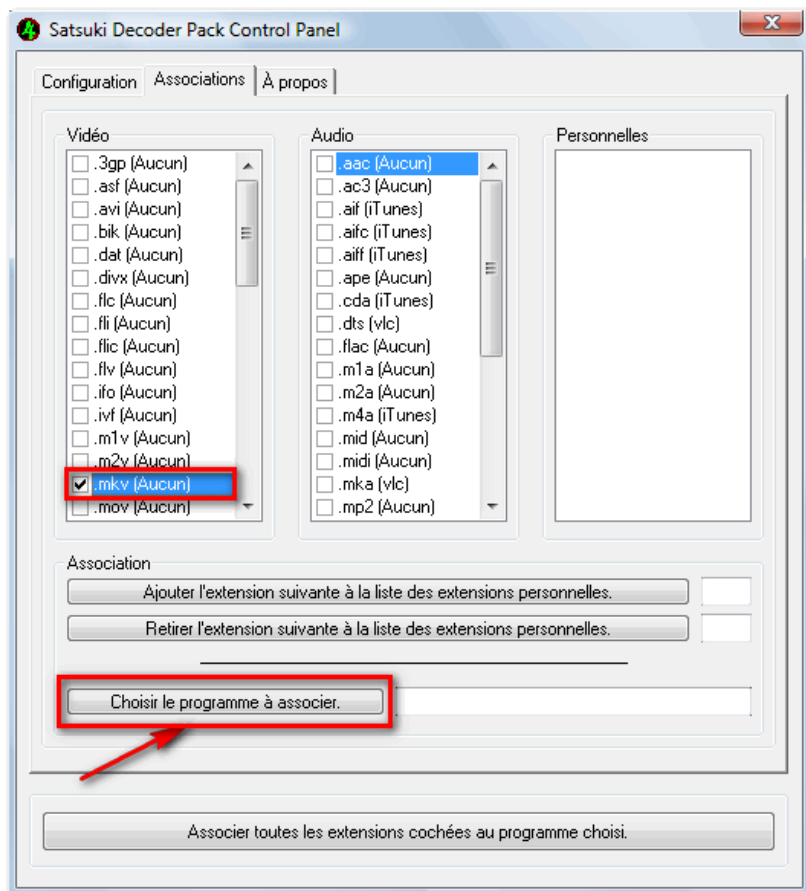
Satsuki Decoder Pack Control Panel

Configuration | Associations | À propos

Vidéo
.3gp (Aucun)
.asf (Aucun)
.avi (Aucun)
.bik (Aucun)
.dat (Aucun)
.divx (Aucun)
.flc (Aucun)
.fli (Aucun)
.flic (Aucun)
.flv (Aucun)
.ifo (Aucun)
.ivf (Aucun)
.m1v (Aucun)
.m2v (Aucun)
.mkv (Aucun)
.mov (Aucun)

Audio
.aac (Aucun)
.ac3 (Aucun)
.aif (iTunes)
.aifc (iTunes)
.aiff (iTunes)
.ape (Aucun)
.cda (iTunes)
.dts (vlc)
.flac (Aucun)
.m1a (Aucun)
.m2a (Aucun)
.m4a (iTunes)
.mid (Aucun)
.midi (Aucun)
.mka (vlc)
.mp2 (Aucun)

Personnelles

Association
Ajouter l'extension suivante à la liste des extensions personnelles.
Retirer l'extension suivante à la liste des extensions personnelles.
Choisir le programme à associer.

Associer toutes les extensions cochées au programme choisi.